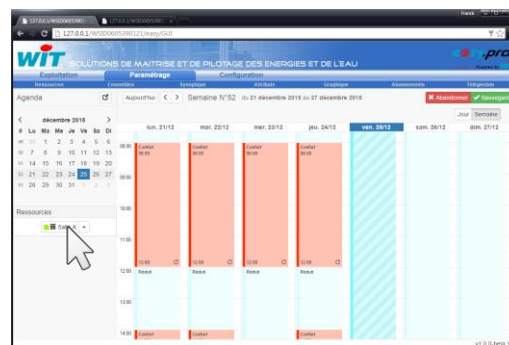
127.0.0.1/WSDO0605390 × 127.0.0.1/WSDO0605390 ×

Franck

127.0.0.1/WSDO0605390121/easy/GUI

WIT SOLUTIONS DE MAITRISE ET DE PILOTAGE DES ENERGIES ET DE L'EAU

Exploitation Paramétrage Configuration

Ressources Consignes Synoptique Attributs Graphique Abonnements Télégestion

Agenda

Aujourd'hui < > Semaine N°52 du 21 décembre 2015 au 27 décembre 2015

Abandonner Sauvegarder

Jour Semaine

| < | décembre 2015 | | | | | > |
|---|---|---|---|---|---|---|
| # | Lu | Ma | Me | Je | Ve | Sa | Di |
| 49 | 30 | 1 | 2 | 3 | 4 | 5 | 6 |
| 50 | 7 | 8 | 9 | 10 | 11 | 12 | 13 |
| 51 | 14 | 15 | 16 | 17 | 18 | 19 | 20 |
| 52 | 21 | 22 | 23 | 24 | 25 | 26 | 27 |
| 53 | 28 | 29 | 30 | 31 | 1 | 2 | 3 |

Ressources

Salle A

lun. 21/12 mar. 22/12 mer. 23/12 jeu. 24/12 ven. 25/12 sam. 26/12 dim. 27/12

08:00 Confort 08:00 Confort 08:00 Confort 08:00 Confort 08:00

09:00

10:00

11:00

12:00 12:00 12:00 12:00

12:00 Reduit Reduit Reduit Reduit

13:00

14:00 Confort Confort Confort Confort

v1.0.0 beta 1